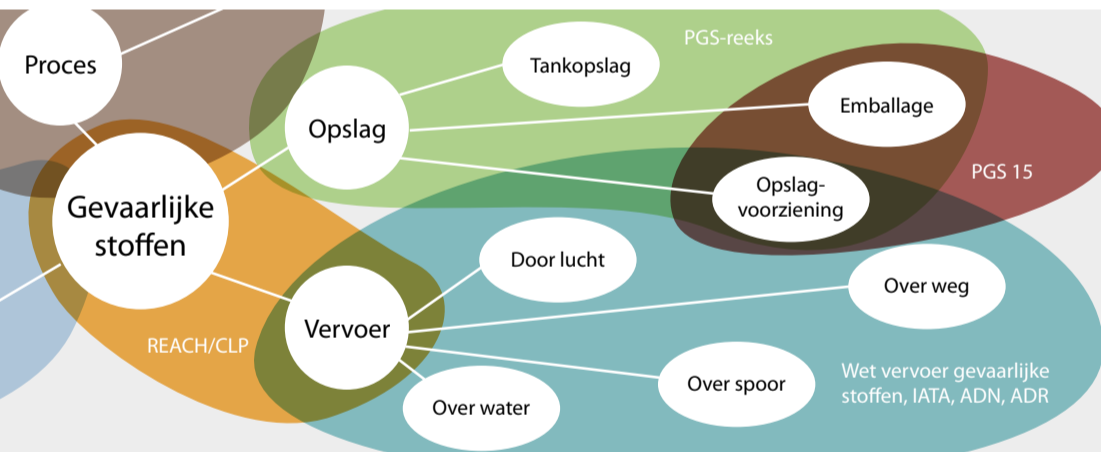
Proces

PGS-reeks

Tankopslag

Opslag

Emballage

Gevaarlijke stoffen

PGS 15

Opslagvoorziening

Door lucht

Over weg

Vervoer

REACH/CLP

Over spoor

Wet vervoer gevaarlijke stoffen, IATA, ADN, ADR

Over water